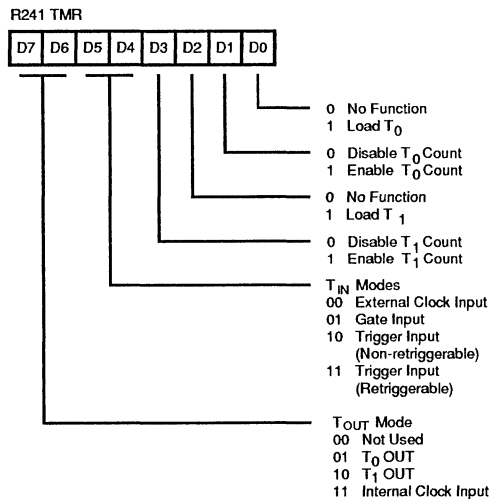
R241 TMR

| D7 | D6 | D5 | D4 | D3 | D2 | D1 | D0 |
|---|---|---|---|---|---|---|---|

0 No Function
1 Load $T_0$

0 Disable $T_0$ Count
1 Enable $T_0$ Count

0 No Function
1 Load $T_1$

0 Disable $T_1$ Count
1 Enable $T_1$ Count

$T_{IN}$ Modes
00 External Clock Input
01 Gate Input
10 Trigger Input (Non-retriggerable)
11 Trigger Input (Retriggerable)

$T_{OUT}$ Mode
00 Not Used
01 $T_0$ OUT
10 $T_1$ OUT
11 Internal Clock Input